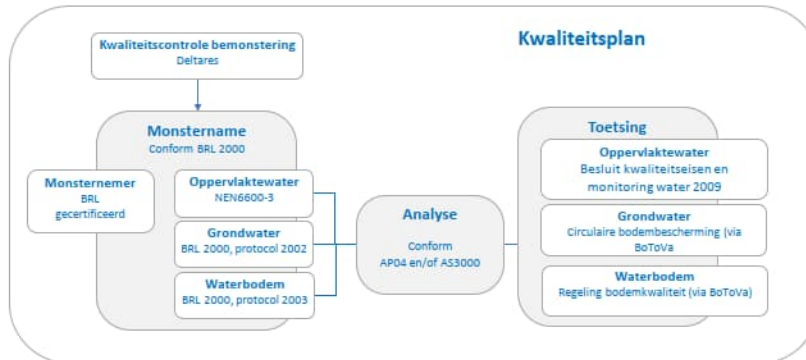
Kwaliteitsplan

Kwaliteitscontrole bemonstering
Deltares

Monstername
Conform BRL 2000

Monsternemer
BRL
gecertificeerd

Oppervlaktewater
NEN6600-3

Grondwater
BRL 2000, protocol 2002

Waterbodem
BRL 2000, protocol 2003

Analyse
Conform
AP04 en/of AS3000

Toetsing

Oppervlaktewater
Besluit kwaliteitseisen en monitoring water 2009

Grondwater
Circulaire bodembescherming (via BoToVa)

Waterbodem
Regeling bodemkwaliteit (via BoToVa)